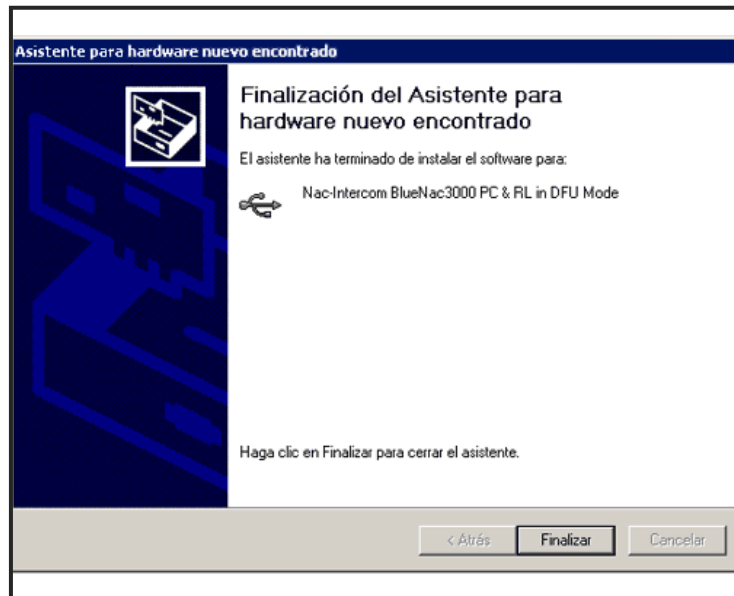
Asistente para hardware nuevo encontrado

Finalización del Asistente para hardware nuevo encontrado

El asistente ha terminado de instalar el software para:

Nac-Intercom BlueNac3000 PC & RL in DFU Mode

Haga clic en Finalizar para cerrar el asistente.

< Atrás

Finalizar

Cancelar